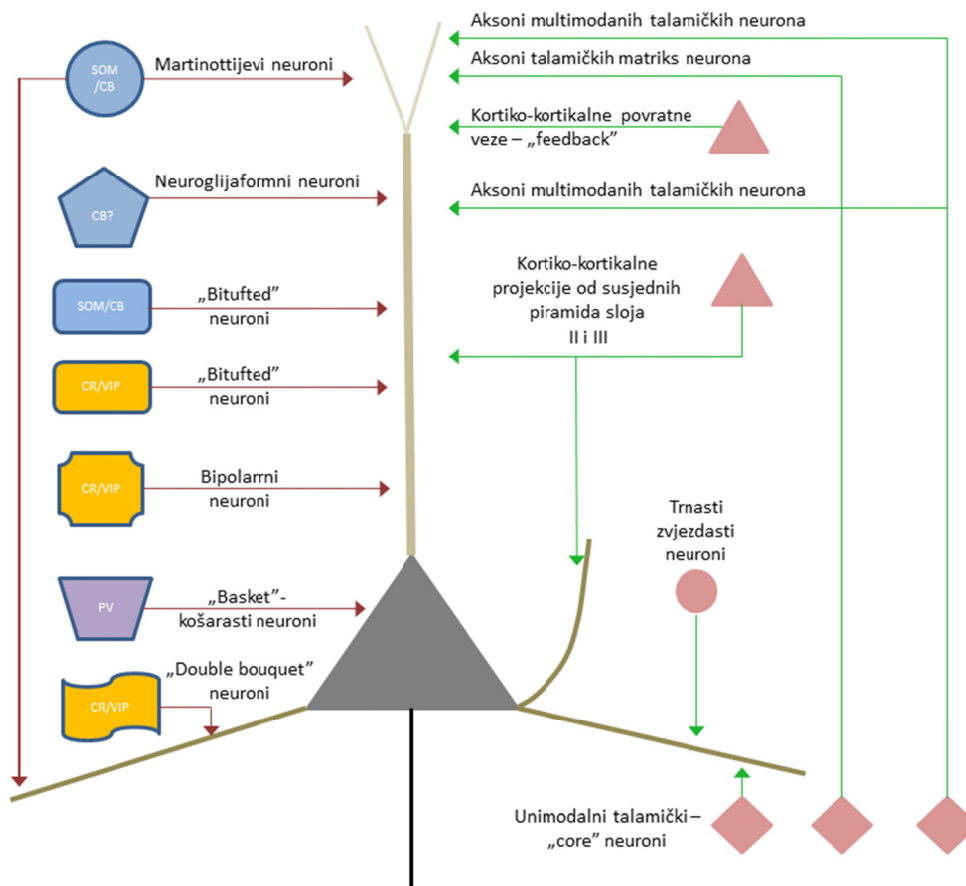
Aksoni multimodanih talamičkih neurona

Aksoni talamičkih matriks neurona

SOM /CB

Martinottijevi neuroni

Kortiko-kortikalne povratne veze – „feedback"

CB?

Neuroglijaformni neuroni

Aksoni multimodanih talamičkih neurona

Kortiko-kortikalne projekcije od susjednih piramida sloja II i III

SOM/CB

„Bitufted" neuroni

CR/VIP

„Bitufted" neuroni

CR/VIP

Bipolarrni neuroni

Trnasti zvjezdasti neuroni

PV

„Basket"-košarasti neuroni

„Double bouquet" neuroni

CR/VIP

Unimodalni talamički – „core" neuroni